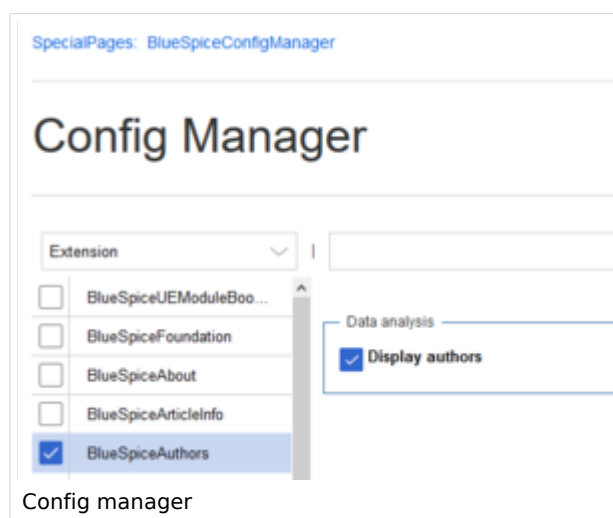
SpecialPages: BlueSpiceConfigManager

Config Manager

Extension

BlueSpiceUEModuleBoo...

BlueSpiceFoundation

BlueSpiceAbout

BlueSpiceArticleInfo

BlueSpiceAuthors

Data analysis

Display authors

Config manager